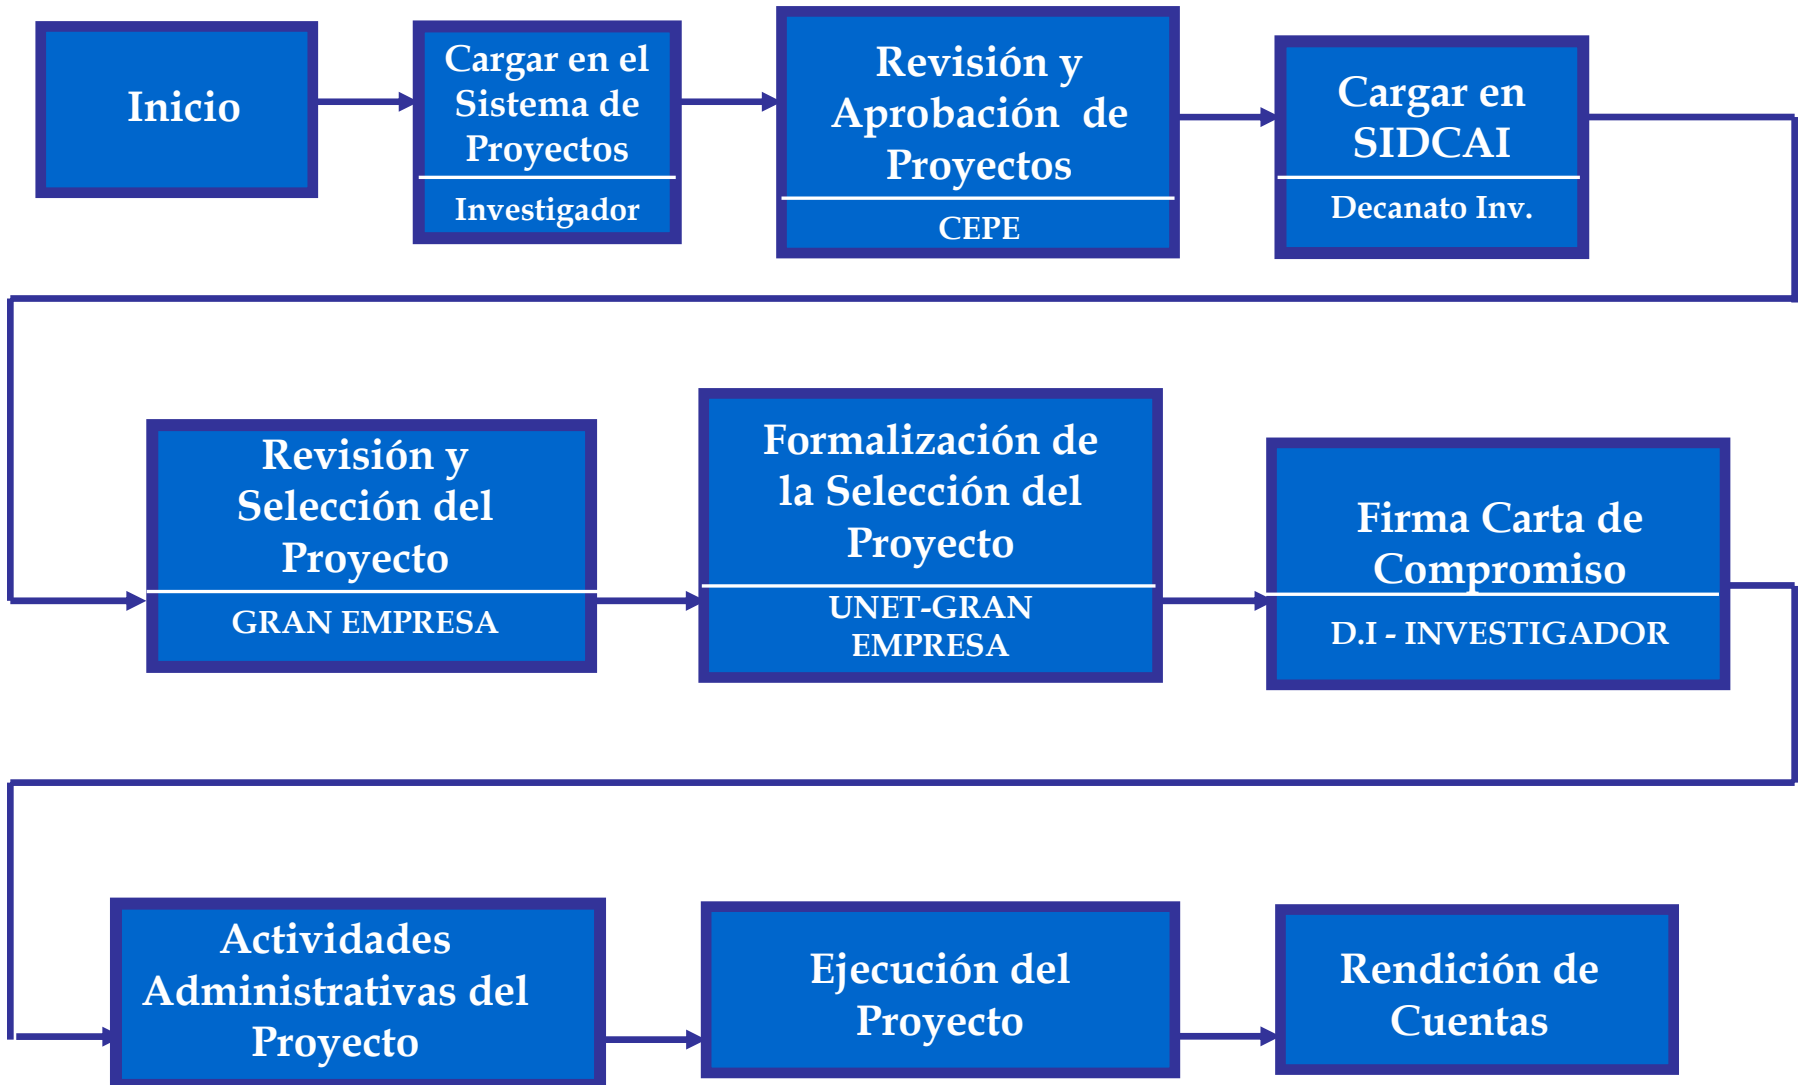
Inicio

Cargar en el Sistema de Proyectos
Investigador

Revisión y Aprobación de Proyectos
CEPE

Cargar en SIDCAI
Decanato Inv.

Revisión y Selección del Proyecto
GRAN EMPRESA

Formalización de la Selección del Proyecto
UNET-GRAN EMPRESA

Firma Carta de Compromiso
D.I - INVESTIGADOR

Actividades Administrativas del Proyecto

Ejecución del Proyecto

Rendición de Cuentas